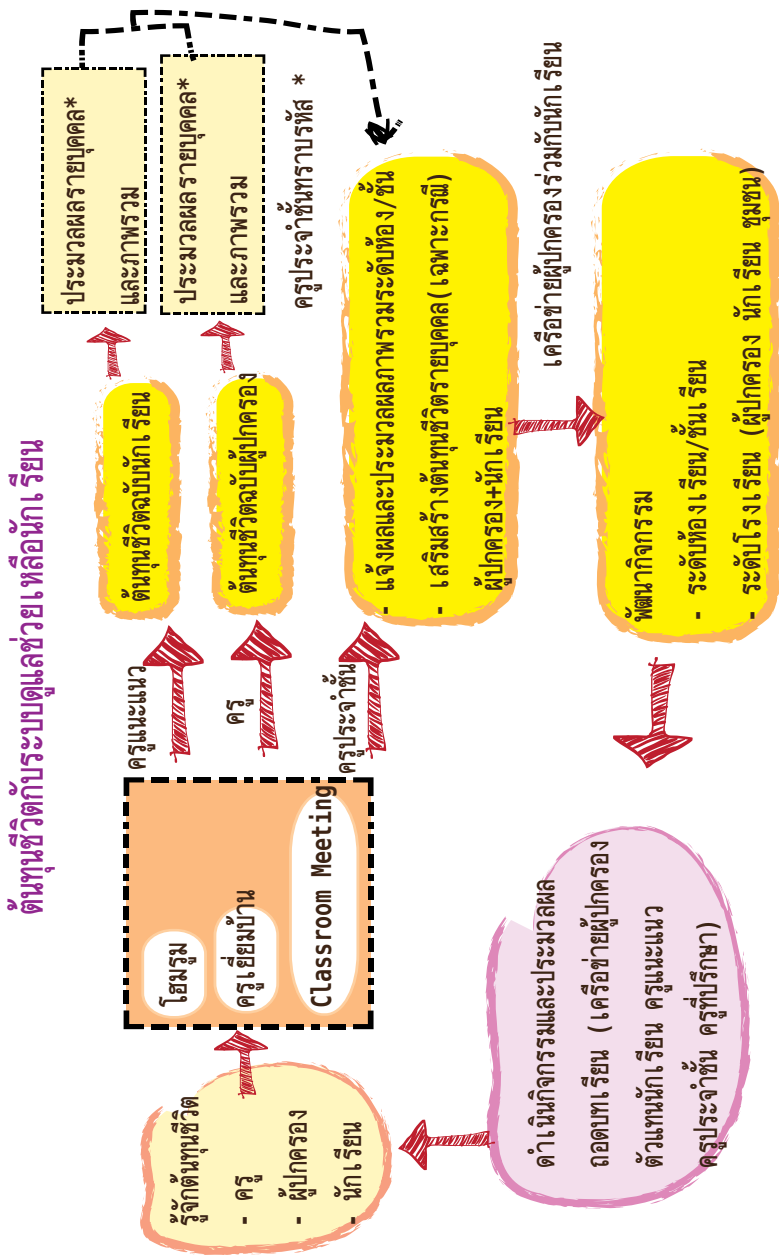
ต้นทุนชีวิตกับระบบดูแลช่วยเหลือนักเรียน

รู้จักต้นทุนชีวิต
- ครู
- ผู้ปกครอง
- นักเรียน

โฮมรูม
ครูเยี่ยมบ้าน
Classroom Meeting

ครูแนะแนว
ครู
ครูประจำชั้น

ต้นทุนชีวิตฉบับนักเรียน
ต้นทุนชีวิตฉบับผู้ปกครอง

ประมวลผลรายบุคคล* และภาพรวม
ประมวลผลรายบุคคล* และภาพรวม

ครูประจำชั้นทราบรหัส *

- แจ้งผลและประมวลผลภาพรวมระดับห้อง/ชั้น
- เสริมสร้างต้นทุนชีวิตรายบุคคล (เฉพาะกรณี) ผู้ปกครอง+นักเรียน

เครือข่ายผู้ปกครองร่วมกับนักเรียน

พัฒนากิจกรรม
- ระดับห้องเรียน/ชั้นเรียน
- ระดับโรงเรียน (ผู้ปกครอง นักเรียน ชุมชน)

ดำเนินกิจกรรมและประมวลผล ถอดบทเรียน (เครือข่ายผู้ปกครอง ตัวแทนนักเรียน ครูแนะแนว ครูประจำชั้น ครูที่ปรึกษา)